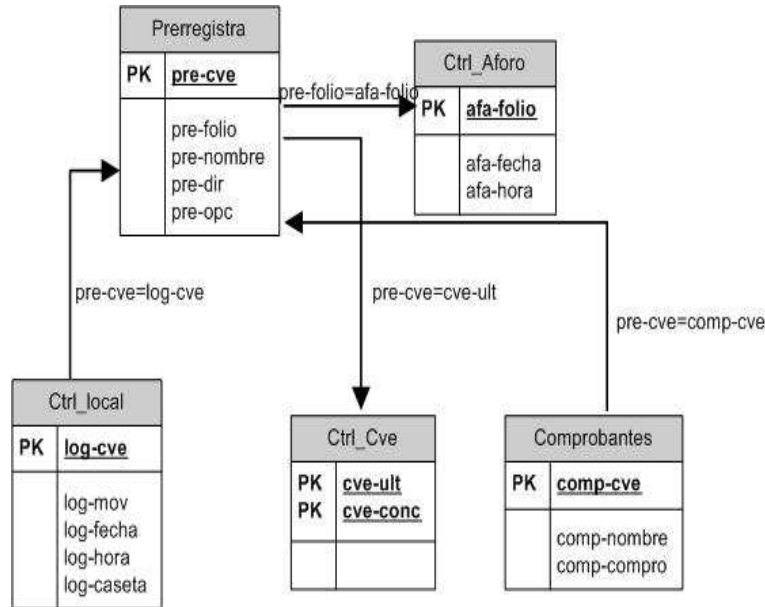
Prerregistra

| PK | pre-cve |
|---|---|
| | pre-folio<br>pre-nombre<br>pre-dir<br>pre-opc |

pre-folio=afa-folio

Ctrl_Aforo

| PK | afa-folio |
|---|---|
| | afa-fecha<br>afa-hora |

pre-cve=log-cve

pre-cve=cve-ult

pre-cve=comp-cve

Ctrl_local

| PK | log-cve |
|---|---|
| | log-mov<br>log-fecha<br>log-hora<br>log-caseta |

Ctrl_Cve

| PK<br>PK | cve-ult<br>cve-conc |
|---|---|
| | |

Comprobantes

| PK | comp-cve |
|---|---|
| | comp-nombre<br>comp-compro |